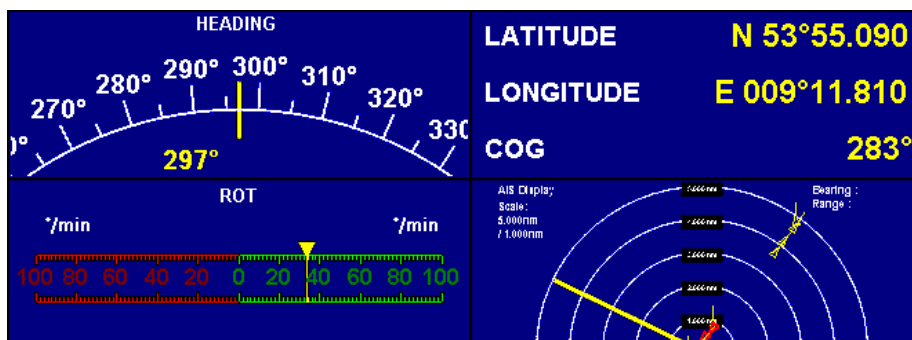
HEADING

)° 270° 280° 290° 300° 310° 320° 330

297°

LATITUDE N 53°55.090

LONGITUDE E 009°11.810

COG 283°

ROT

°/min °/min

100 80 60 40 20 0 20 40 60 80 100

AIS Display
Scale:
5.000nm
/ 1.000nm

Bearing :
Range :

5.000nm
4.000nm
3.000nm
2.000nm
1.000nm